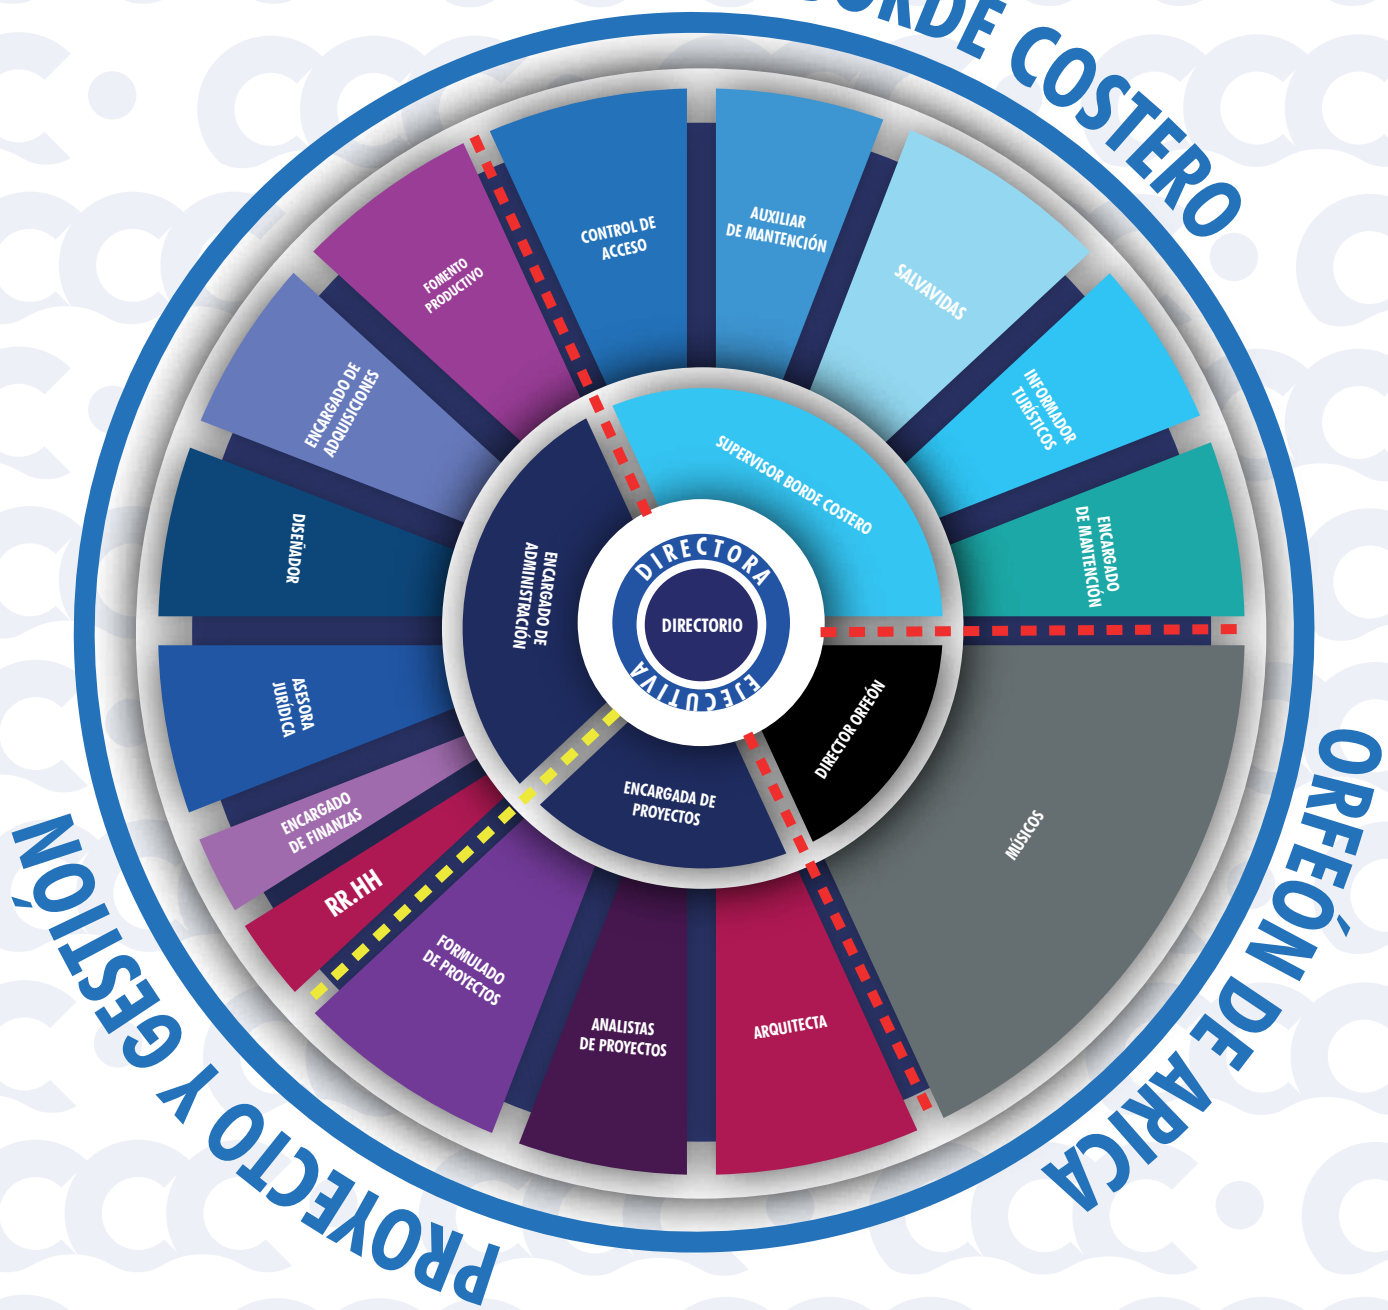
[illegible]ORDE COSTERO

ORFEÓN DE ARICA

PROYECTO Y GESTIÓN

DIRECTORIO

DIRECTORA EJECUTIVA

SUPERVISOR BORDE COSTERO

ENCARGADO DE ADMINISTRACIÓN

ENCARGADA DE PROYECTOS

DIRECTOR ORFEÓN

CONTROL DE ACCESO

AUXILIAR DE MANTENCIÓN

SALVAVIDAS

INFORMADOR TURÍSTICOS

ENCARGADO DE MANTENCIÓN

MÚSICOS

ARQUITECTA

ANALISTAS DE PROYECTOS

FORMULADO DE PROYECTOS

RR.HH

ENCARGADO DE FINANZAS

ASESORA JURÍDICA

DISEÑADOR

ENCARGADO DE ADQUISICIONES

FOMENTO PRODUCTIVO